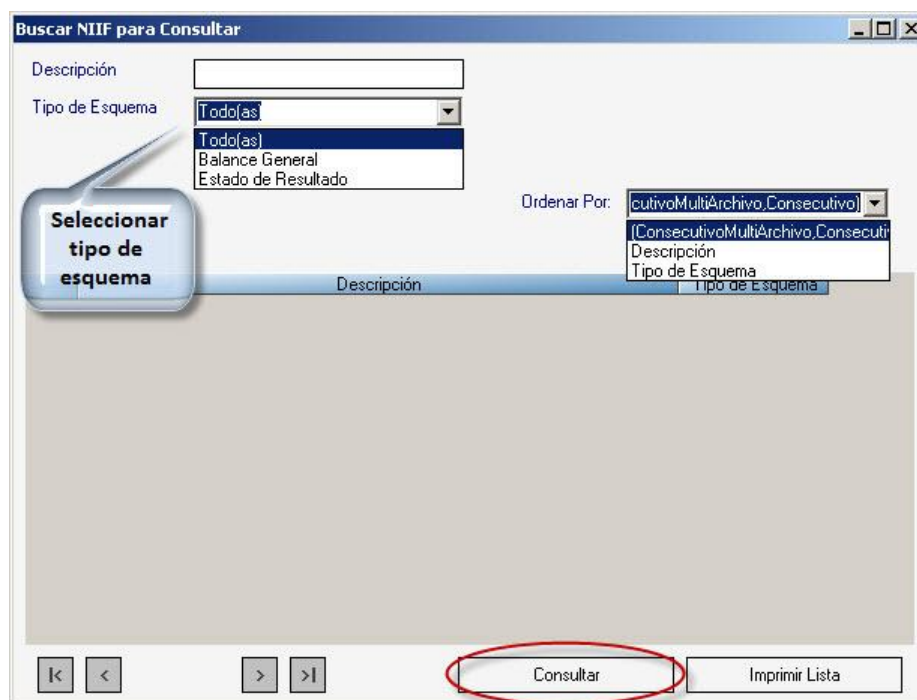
Buscar NIIF para Consultar

Descripción

Tipo de Esquema

Todo(as)

Todo(as)
Balance General
Estado de Resultado

Seleccionar tipo de esquema

Ordenar Por:

cutivoMultiArchivo,Consecutivo)

(ConsecutivoMultiArchivo,Consecuti
Descripción
Tipo de Esquema

Descripción

Tipo de Esquema

Consultar

Imprimir Lista